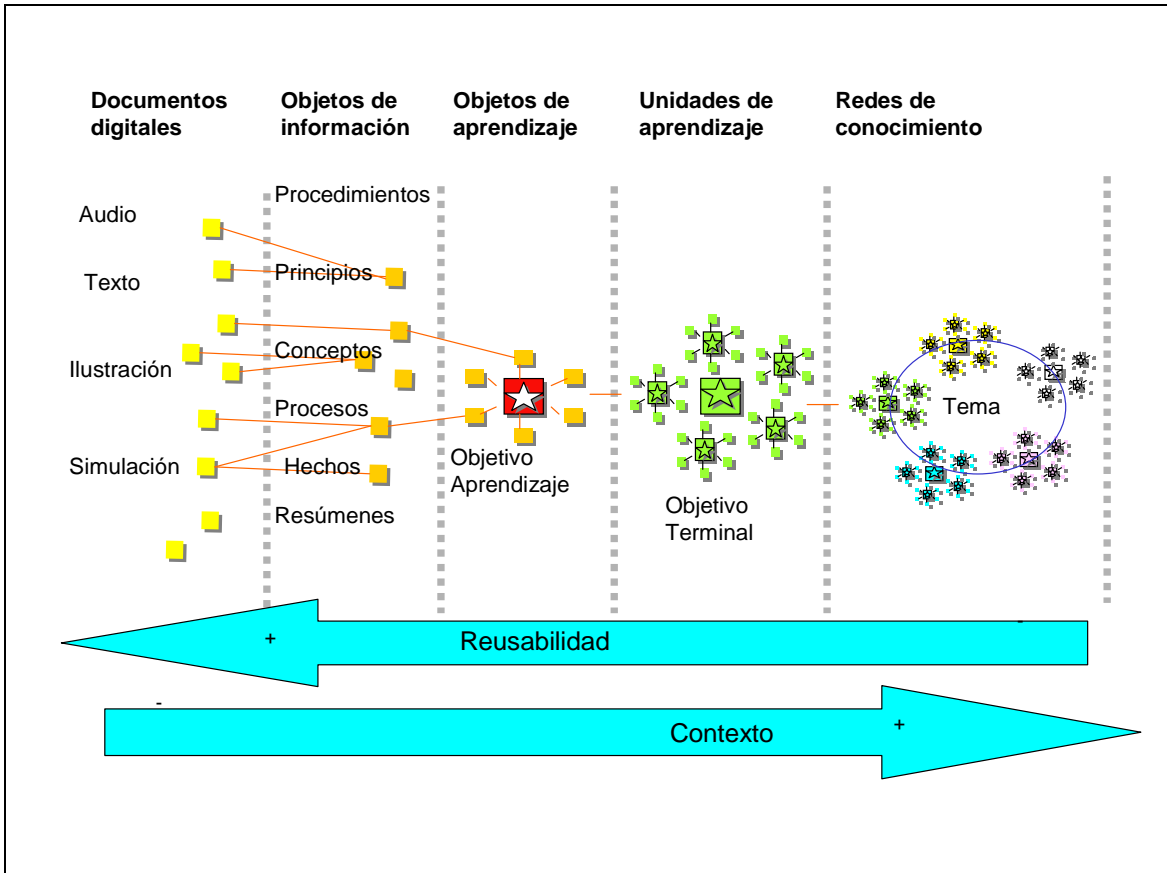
Documentos digitales

Objetos de información

Objetos de aprendizaje

Unidades de aprendizaje

Redes de conocimiento

Audio

Texto

Ilustración

Simulación

Procedimientos

Principios

Conceptos

Procesos

Hechos

Resúmenes

Objetivo Aprendizaje

Objetivo Terminal

Tema

+

Reusabilidad

-

-

Contexto

+